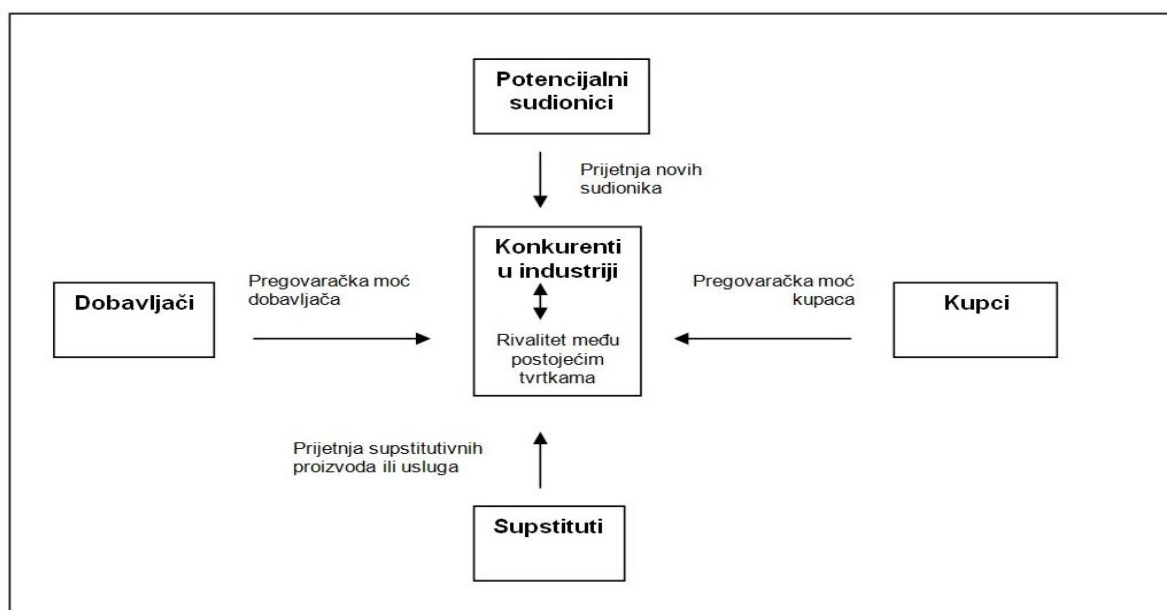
Potencijalni sudionici

Prijetnja novih sudionika

Pregovaračka moć dobavljača

Dobavljači

Konkurenti u industriji

Rivalitet među postojećim tvrtkama

Pregovaračka moć kupaca

Kupci

Prijetnja supstitutivnih proizvoda ili usluga

Supstituti